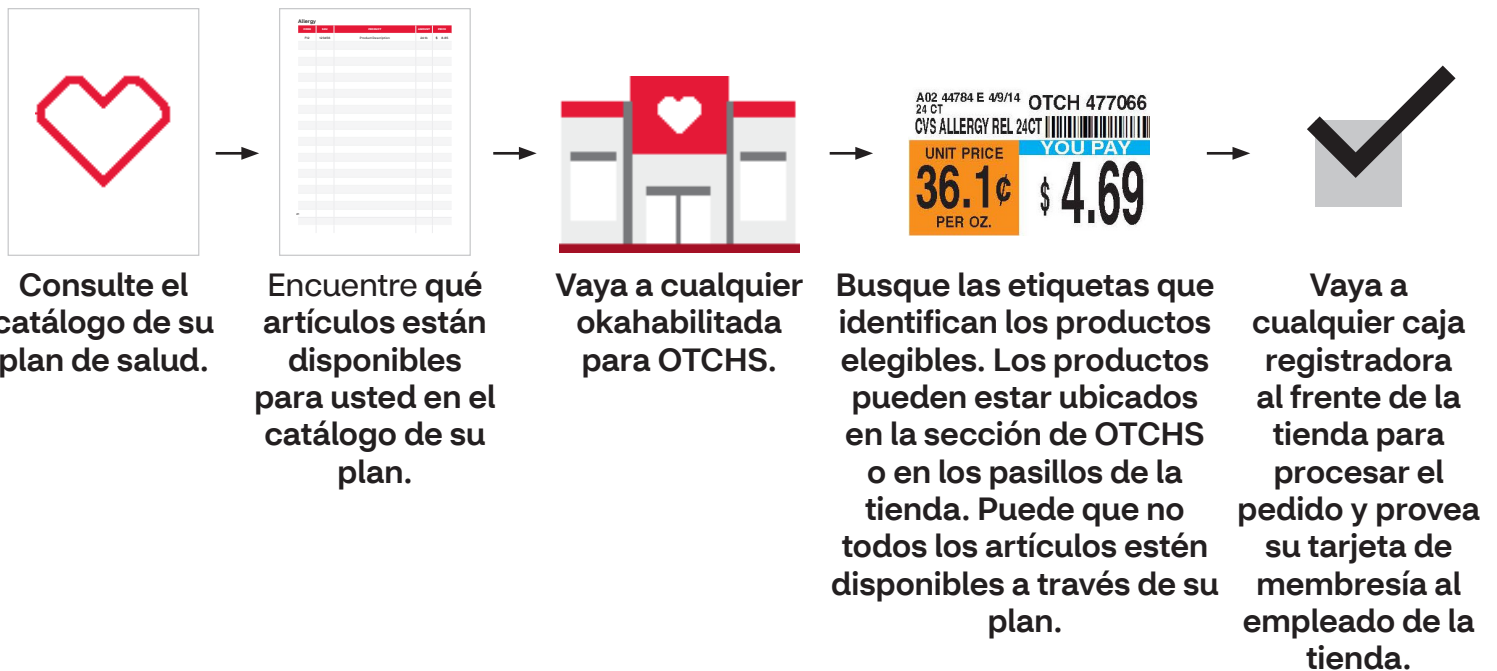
Consulte el catálogo de su plan de salud.

Allergy

Encuentre qué artículos están disponibles para usted en el catálogo de su plan.

Vaya a cualquier okahabilitada para OTCHS.

A02 44784 E 4/9/14 24 CT OTCH 477066
CVS ALLERGY REL 24CT
UNIT PRICE 36.1¢ PER OZ.
YOU PAY $ 4.69

Busque las etiquetas que identifican los productos elegibles. Los productos pueden estar ubicados en la sección de OTCHS o en los pasillos de la tienda. Puede que no todos los artículos estén disponibles a través de su plan.

Vaya a cualquier caja registradora al frente de la tienda para procesar el pedido y provea su tarjeta de membresía al empleado de la tienda.